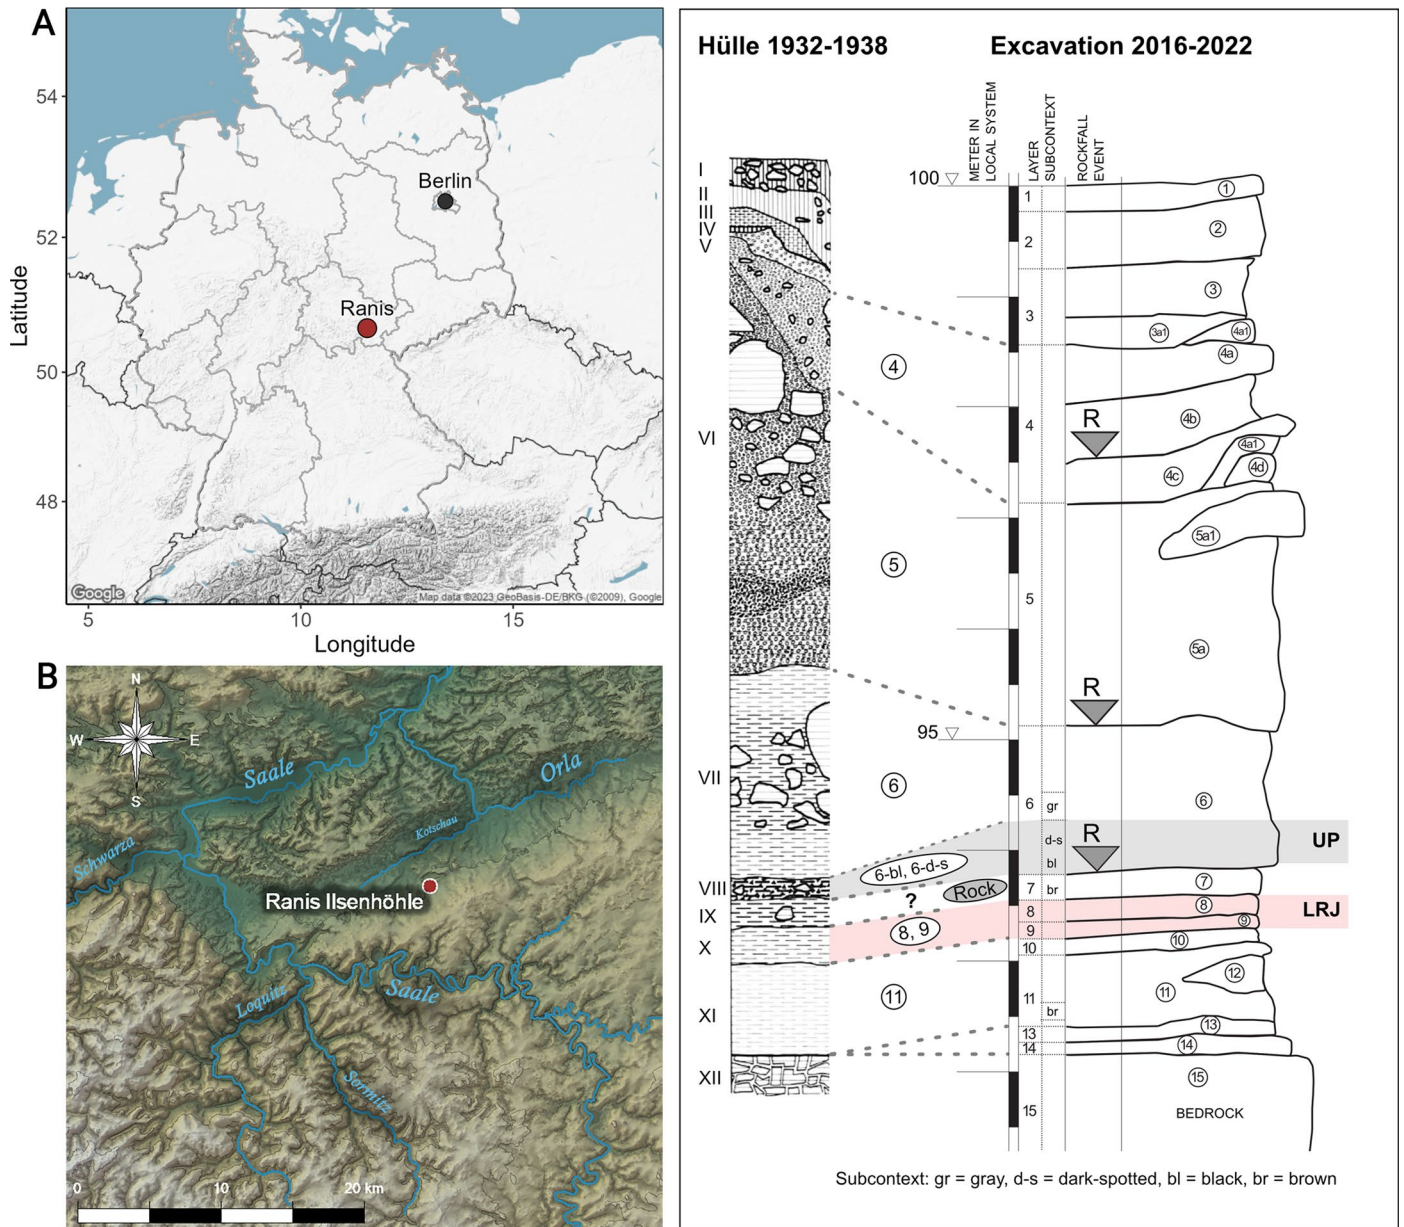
A

54
52
50
48
Latitude

Berlin
Ranis

Google
Map data ©2023 GeoBasis-DE/BKG (©2009), Google

5
10
15
Longitude

B

N
W
E
S

Saale
Orla
Kotschau
Schwarza
Ranis Ilsenhöhle
Saale
Loquitz
Sormitz

0
10
20 km

Hülle 1932-1938

Excavation 2016-2022

METER IN LOCAL SYSTEM
LAYER
SUBCONTEXT
ROCKFALL EVENT

I
II
III
IV
V
VI
VII
VIII
IX
X
XI
XII

100
95

④
⑤
⑥
6-bl, 6-d-s
Rock
?
8, 9
⑪

1
2
3
4
5
6
7
8
9
10
11
13
14
15

gr
d-s
bl
br
br

R
R
R

①
②
③
3a1
4a1
4a
4b
4a1
4d
4c
5a1
5a
⑥
⑦
⑧
⑨
⑩
⑫
⑪
⑬
⑭
⑮

UP
LRJ

BEDROCK

Subcontext: gr = gray, d-s = dark-spotted, bl = black, br = brown